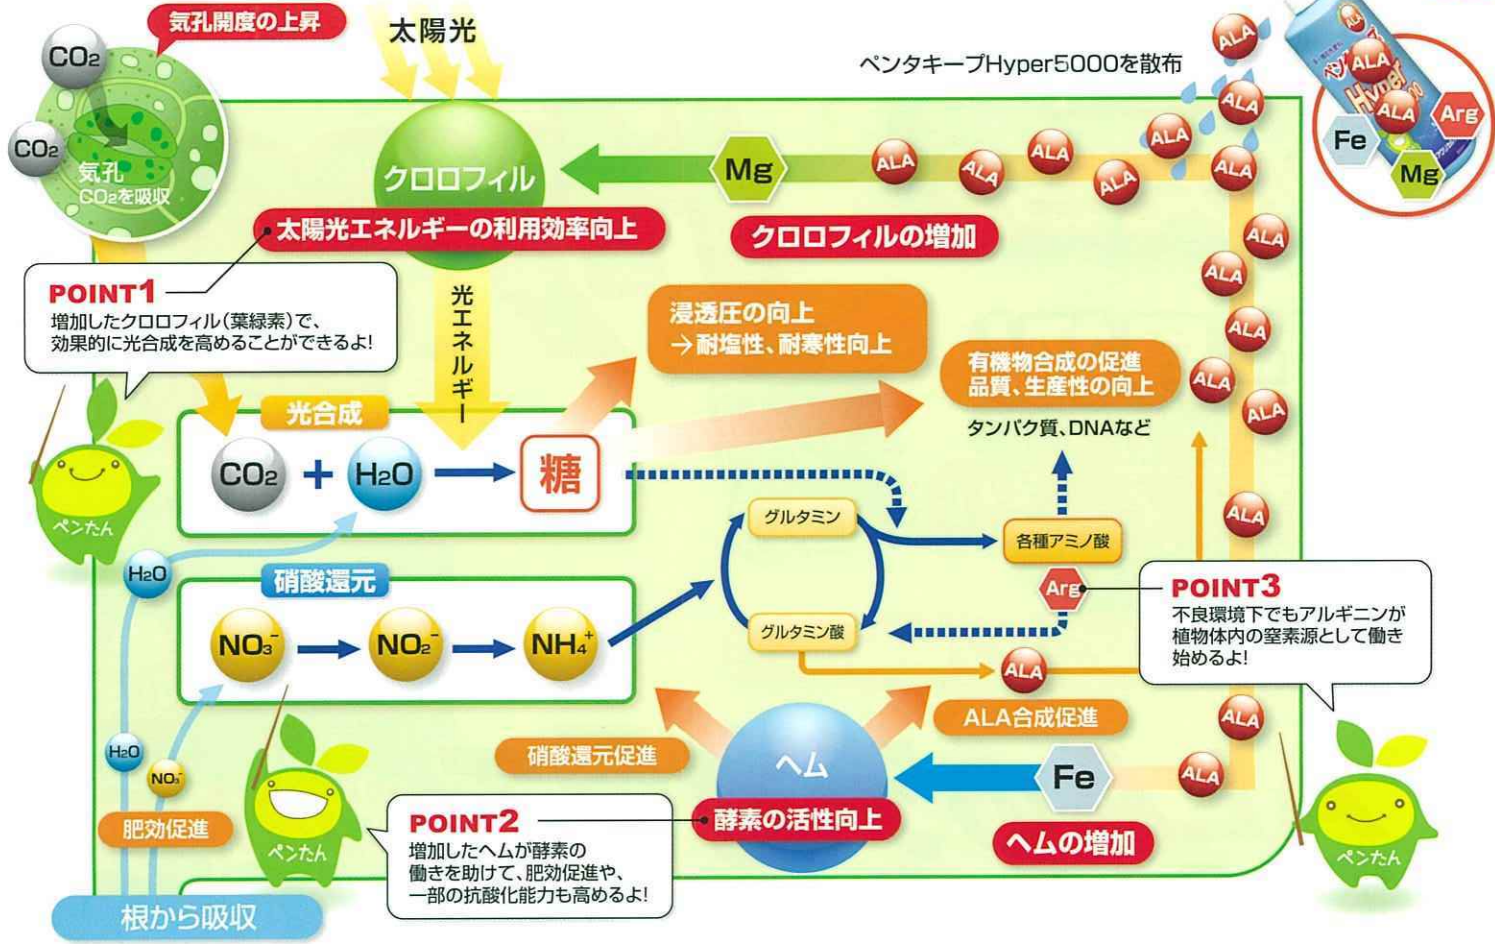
気孔開度の上昇

$CO_2$

$CO_2$

気孔
$CO_2$を吸収

太陽光

ペンタキープHyper5000を散布

ALA ALA ALA Arg Fe Mg

クロロフィル

Mg

ALA ALA ALA ALA ALA ALA ALA

太陽光エネルギーの利用効率向上

クロロフィルの増加

POINT1
増加したクロロフィル(葉緑素)で、効果的に光合成を高めることができるよ!

光エネルギー

浸透圧の向上
→耐塩性、耐寒性向上

有機物合成の促進
品質、生産性の向上

タンパク質、DNAなど

ALA ALA ALA ALA ALA ALA

光合成

$CO_2$ + $H_2O$ → 糖

ペンたん

グルタミン

各種アミノ酸

Arg

$H_2O$

硝酸還元

$NO_3^-$ → $NO_2^-$ → $NH_4^+$

グルタミン酸

POINT3
不良環境下でもアルギニンが植物体内の窒素源として働き始めるよ!

ALA

ALA合成促進

ALA

$H_2O$

$NO_3$

硝酸還元促進

ヘム

Fe

ALA

ペンたん

肥効促進

ペンたん

POINT2
増加したヘムが酵素の働きを助けて、肥効促進や、一部の抗酸化能力も高めるよ!

酵素の活性向上

ヘムの増加

根から吸収